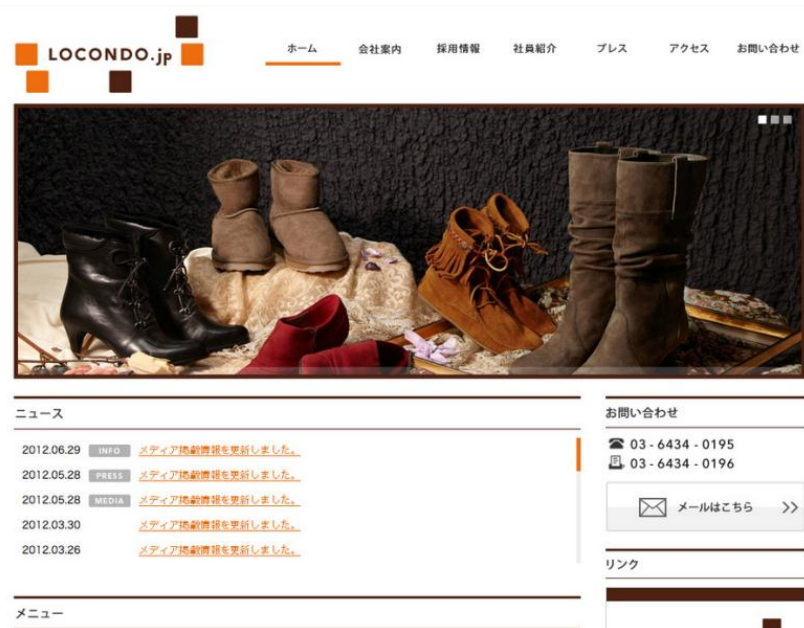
LOCONDO.jp

ホーム　会社案内　採用情報　社員紹介　プレス　アクセス　お問い合わせ

ニュース

2012.06.29 INFO メディア掲載情報を更新しました。
2012.05.28 PRESS メディア掲載情報を更新しました。
2012.05.28 MEDIA メディア掲載情報を更新しました。
2012.03.30 メディア掲載情報を更新しました。
2012.03.26 メディア掲載情報を更新しました。

メニュー

お問い合わせ

03 - 6434 - 0195
03 - 6434 - 0196

メールはこちら >>

リンク